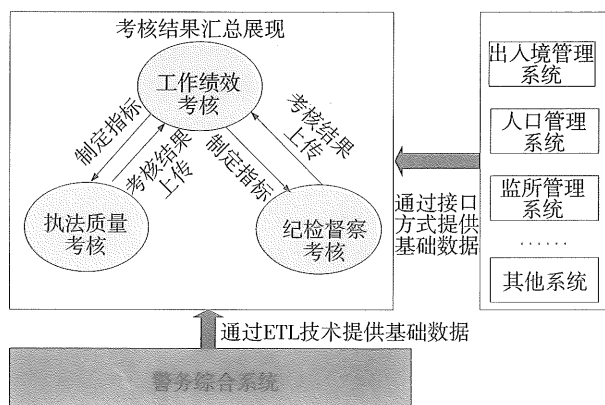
考核结果汇总展现

工作绩效考核

制定指标

考核结果上传

考核结果上传

制定指标

执法质量考核

纪检督察考核

出入境管理系统

人口管理系统

监所管理系统

......

其他系统

通过接口方式提供基础数据

通过ETL技术提供基础数据

警务综合系统